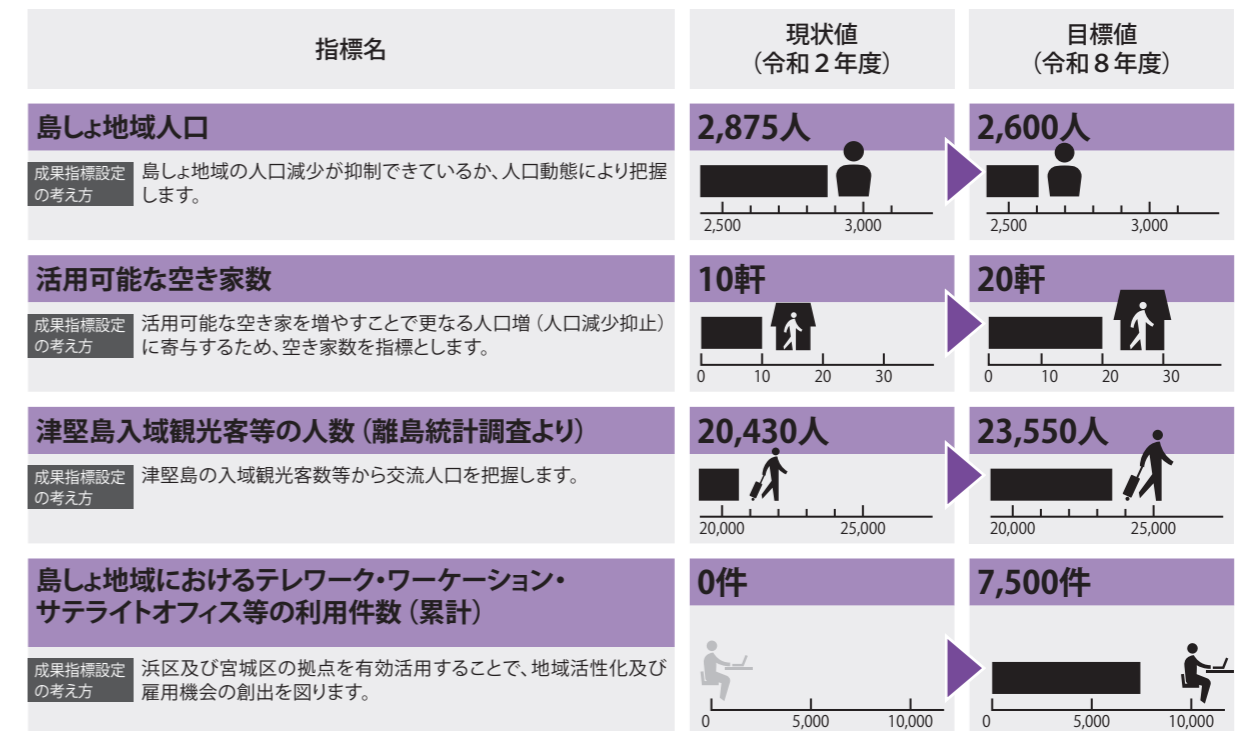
| 指標名 | 現状値（令和２年度） | 目標値（令和８年度） |
|---|---|---|
| 島しょ地域人口 | 2,875人 | 2,600人 |
| 活用可能な空き家数 | 10軒 | 20軒 |
| 津堅島入域観光客等の人数（離島統計調査より） | 20,430人 | 23,550人 |
| 島しょ地域におけるテレワーク・ワーケーション・サテライトオフィス等の利用件数（累計） | 0件 | 7,500件 |

島しょ地域人口

成果指標設定の考え方　島しょ地域の人口減少が抑制できているか、人口動態により把握します。

2,875人
2,500　3,000

2,600人
2,500　3,000

活用可能な空き家数

成果指標設定の考え方　活用可能な空き家を増やすことで更なる人口増（人口減少抑止）に寄与するため、空き家数を指標とします。

10軒
0　10　20　30

20軒
0　10　20　30

津堅島入域観光客等の人数（離島統計調査より）

成果指標設定の考え方　津堅島の入域観光客数等から交流人口を把握します。

20,430人
20,000　25,000

23,550人
20,000　25,000

島しょ地域におけるテレワーク・ワーケーション・サテライトオフィス等の利用件数（累計）

成果指標設定の考え方　浜区及び宮城区の拠点を有効活用することで、地域活性化及び雇用機会の創出を図ります。

0件
0　5,000　10,000

7,500件
0　5,000　10,000